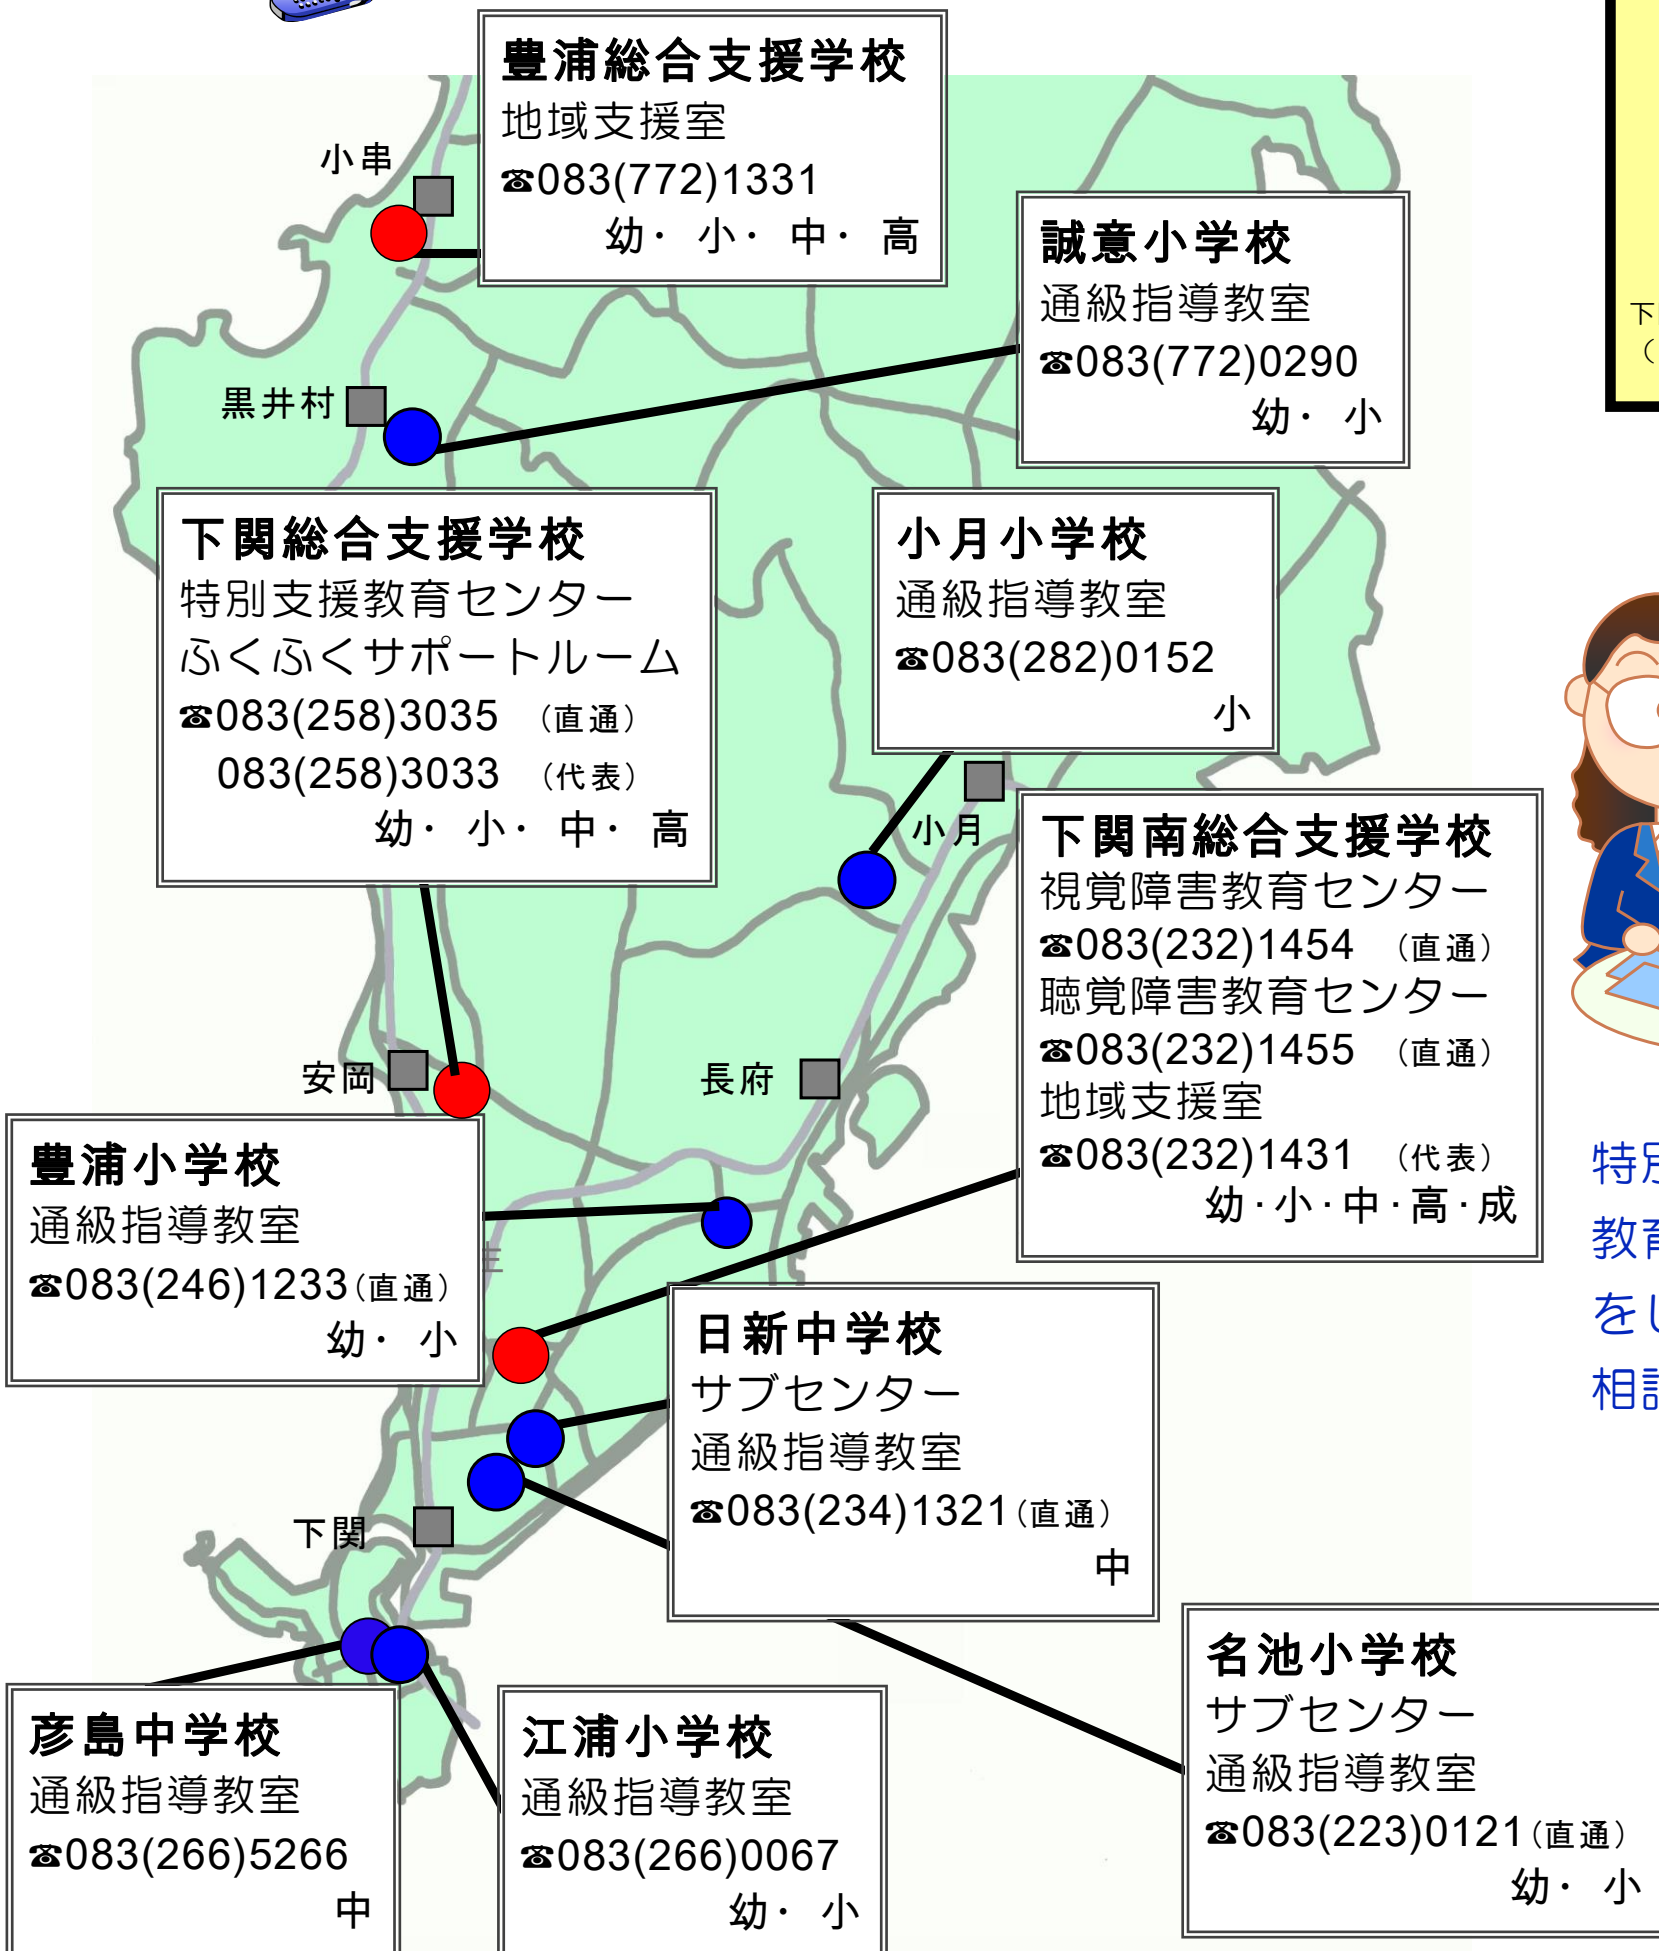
豊浦総合支援学校
地域支援室
☎083(772)1331
幼・小・中・高

小串

誠意小学校
通級指導教室
☎083(772)0290
幼・小

黒井村

下関総合支援学校
特別支援教育センター
ふくふくサポートルーム
☎083(258)3035 （直通）
083(258)3033 （代表）
幼・小・中・高

小月小学校
通級指導教室
☎083(282)0152
小

小月

下関南総合支援学校
視覚障害教育センター
☎083(232)1454 （直通）
聴覚障害教育センター
☎083(232)1455 （直通）
地域支援室
☎083(232)1431 （代表）
幼・小・中・高・成

安岡

長府

豊浦小学校
通級指導教室
☎083(246)1233（直通）
幼・小

日新中学校
サブセンター
通級指導教室
☎083(234)1321（直通）
中

下関

名池小学校
サブセンター
通級指導教室
☎083(223)0121（直通）
幼・小

彦島中学校
通級指導教室
☎083(266)5266
中

江浦小学校
通級指導教室
☎083(266)0067
幼・小

下
（

特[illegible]
教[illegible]
を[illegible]
相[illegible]